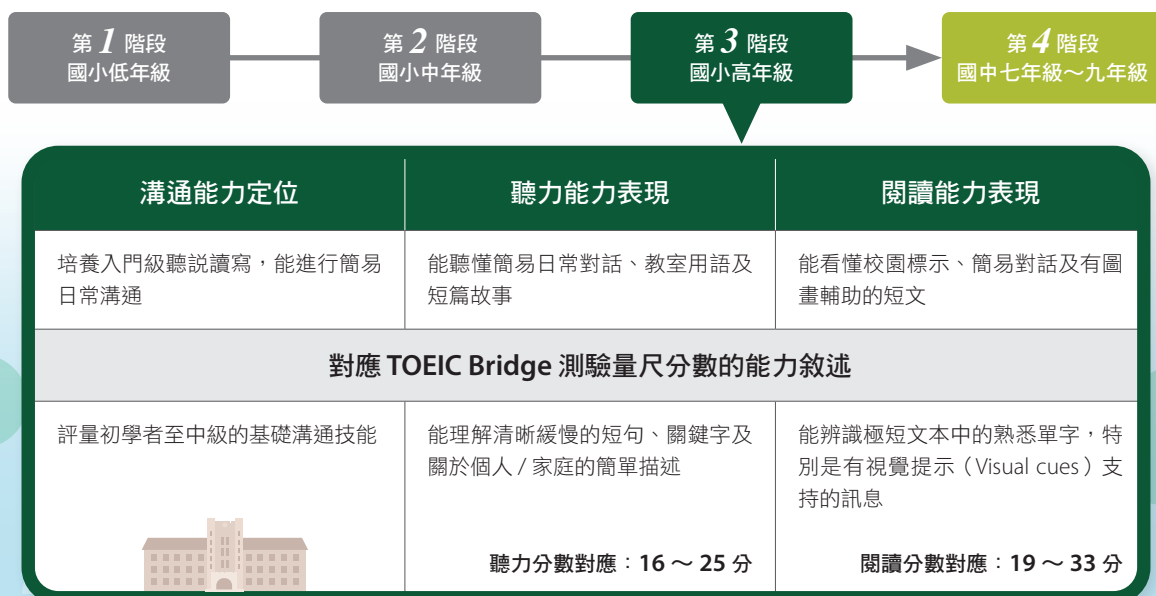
第 1 階段
國小低年級

第 2 階段
國小中年級

第 3 階段
國小高年級

第 4 階段
國中七年級～九年級

| 溝通能力定位 | 聽力能力表現 | 閱讀能力表現 |
|---|---|---|
| 培養入門級聽説讀寫，能進行簡易日常溝通 | 能聽懂簡易日常對話、教室用語及短篇故事 | 能看懂校園標示、簡易對話及有圖畫輔助的短文 |

對應 TOEIC Bridge 測驗量尺分數的能力敘述

| | | |
|---|---|---|
| 評量初學者至中級的基礎溝通技能 | 能理解清晰緩慢的短句、關鍵字及關於個人 / 家庭的簡單描述 | 能辨識極短文本中的熟悉單字，特別是有視覺提示（Visual cues）支持的訊息 |
| | 聽力分數對應：16 ～ 25 分 | 閱讀分數對應：19 ～ 33 分 |